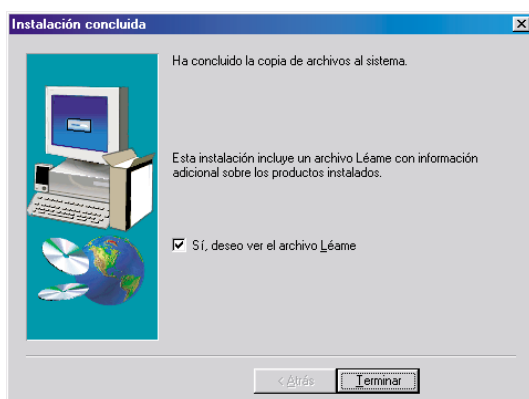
Instalación concluida

Ha concluido la copia de archivos al sistema.

Esta instalación incluye un archivo Léame con información adicional sobre los productos instalados.

☑ Sí, deseo ver el archivo Léame

< Atrás

Terminar